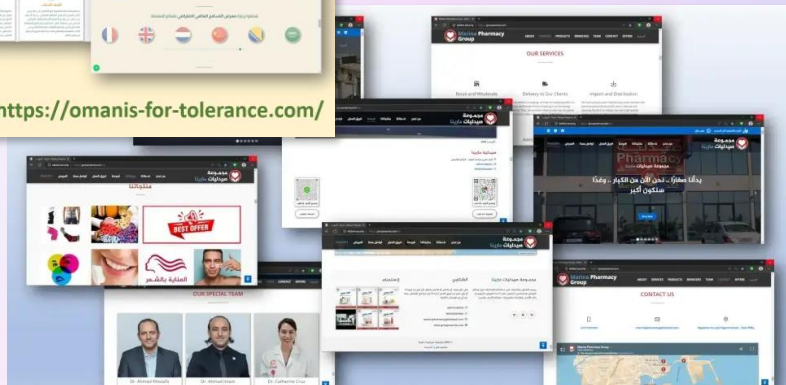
https://omanis-for-tolerance.com/

Marina Pharmacy Group

OUR SERVICES

Retail and Wholesale

Delivery to Our Clients

Import and Distribution

مجموعة صيدليات مارينا

Marina Pharmacy

بدأنا صغاراً .. نحن الآن من الكبار .. وغداً سنكون أكبر

منتجاتنا

BEST OFFER

العناية بالشعر

OUR SPECIAL TEAM

Dr. Ahmad Moustafa

Dr. Ahmad Imam

Dr. Catherine Cruz

CONTACT US